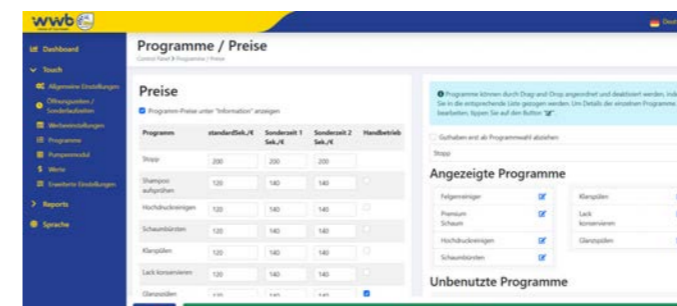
wwb

Deut

Dashboard
Touch
Allgemeine Einstellungen
Öffnungszeiten / Sonderlaufzeiten
Werbeeinstellungen
Programme
Pumpenmodul
Werte
Erweiterte Einstellungen
Reports
Sprache

Programme / Preise
Control Panel > Programme / Preise

Preise

Programm-Preise unter "Information" anzeigen

| Programm | standardSek./€ | Sonderzeit 1 Sek./€ | Sonderzeit 2 Sek./€ | Handbetrieb |
|---|---|---|---|---|
| Stopp | 200 | 200 | 200 | |
| Shampoo aufsprühen | 120 | 140 | 140 | |
| Hochdruckreinigen | 120 | 140 | 140 | |
| Schaumbürsten | 120 | 140 | 140 | |
| Klarspülen | 120 | 140 | 140 | |
| Lack konservieren | 120 | 140 | 140 | |
| Glanzspülen | 120 | 140 | 140 | |

Programme können durch Drag and Drop angeordnet und deaktiviert werden, inde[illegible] Sie in die entsprechende Liste gezogen werden. Um Details der einzelnen Programme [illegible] bearbeiten, tippen Sie auf den Button "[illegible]".

Guthaben erst ab Programmwahl abziehen

Stopp

Angezeigte Programme

Felgenreiniger
Premium Schaum
Hochdruckreinigen
Schaumbürsten
Klarspülen
Lack konservieren
Glanzspülen

Unbenutzte Programme